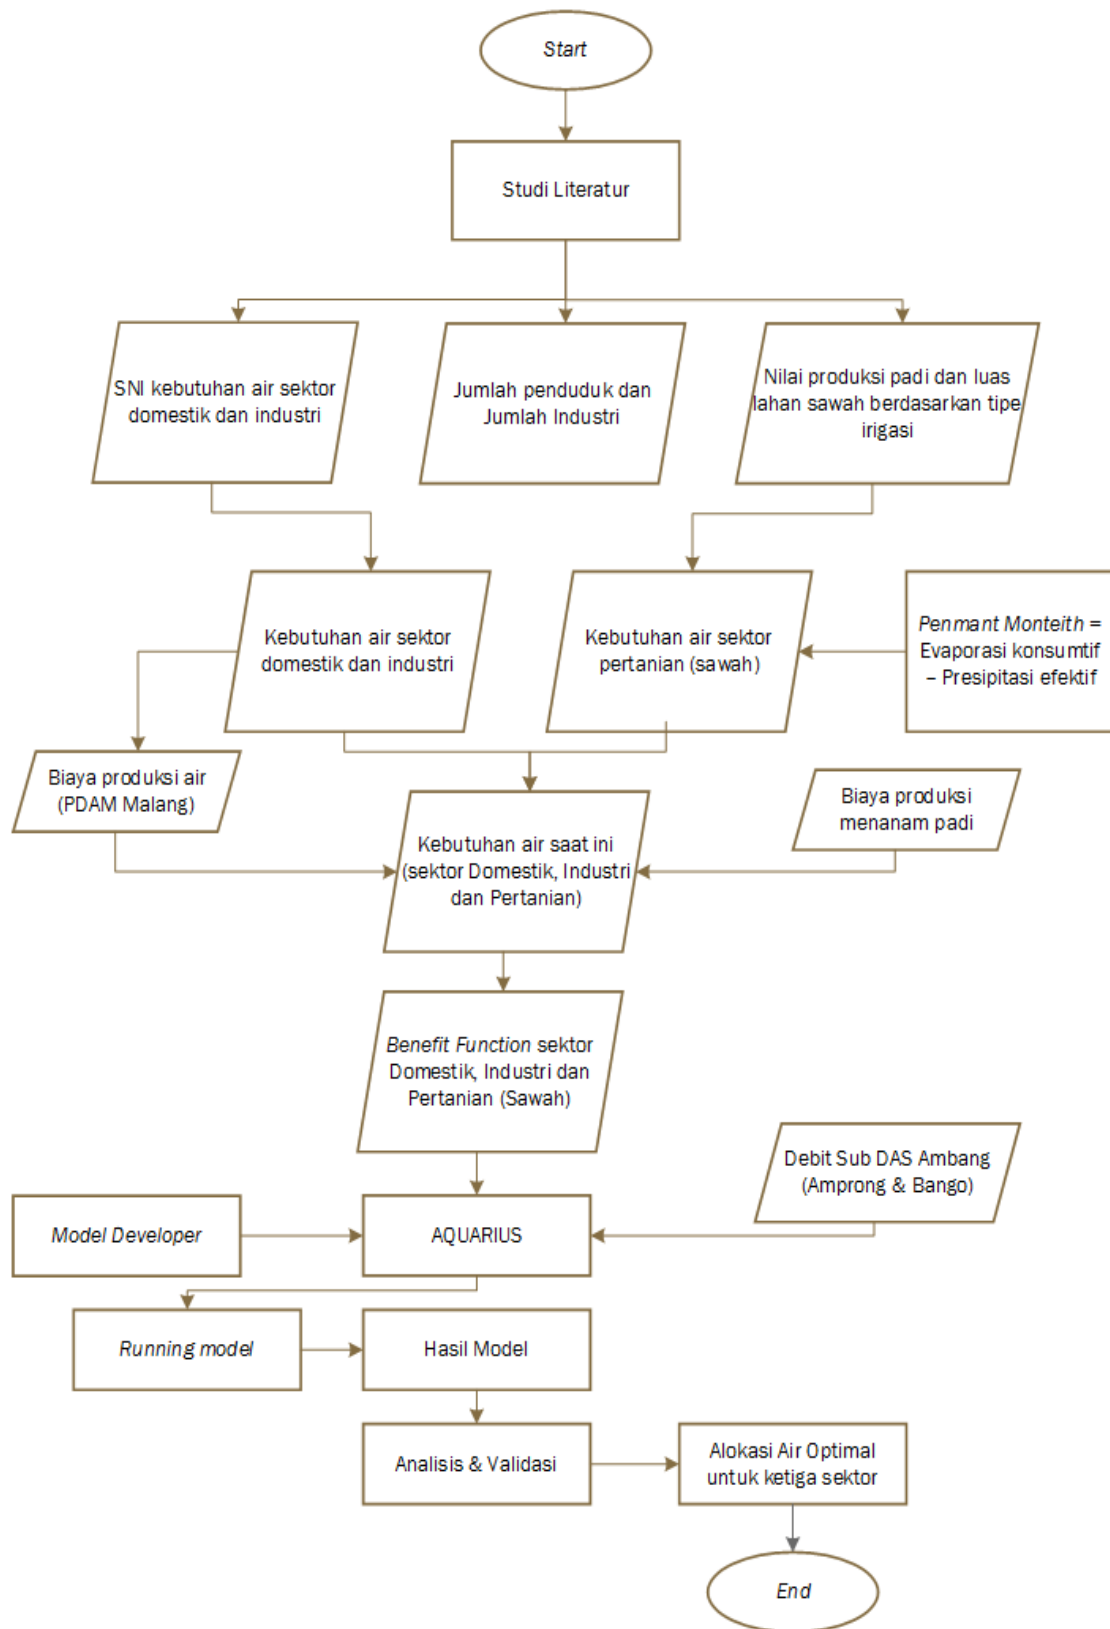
Start

Studi Literatur

SNI kebutuhan air sektor domestik dan industri

Jumlah penduduk dan Jumlah Industri

Nilai produksi padi dan luas lahan sawah berdasarkan tipe irigasi

Kebutuhan air sektor domestik dan industri

Kebutuhan air sektor pertanian (sawah)

Penmant Monteith = Evaporasi konsumtif – Presipitasi efektif

Biaya produksi air (PDAM Malang)

Kebutuhan air saat ini (sektor Domestik, Industri dan Pertanian)

Biaya produksi menanam padi

Benefit Function sektor Domestik, Industri dan Pertanian (Sawah)

Debit Sub DAS Ambang (Amprong & Bango)

Model Developer

AQUARIUS

Running model

Hasil Model

Analisis & Validasi

Alokasi Air Optimal untuk ketiga sektor

End